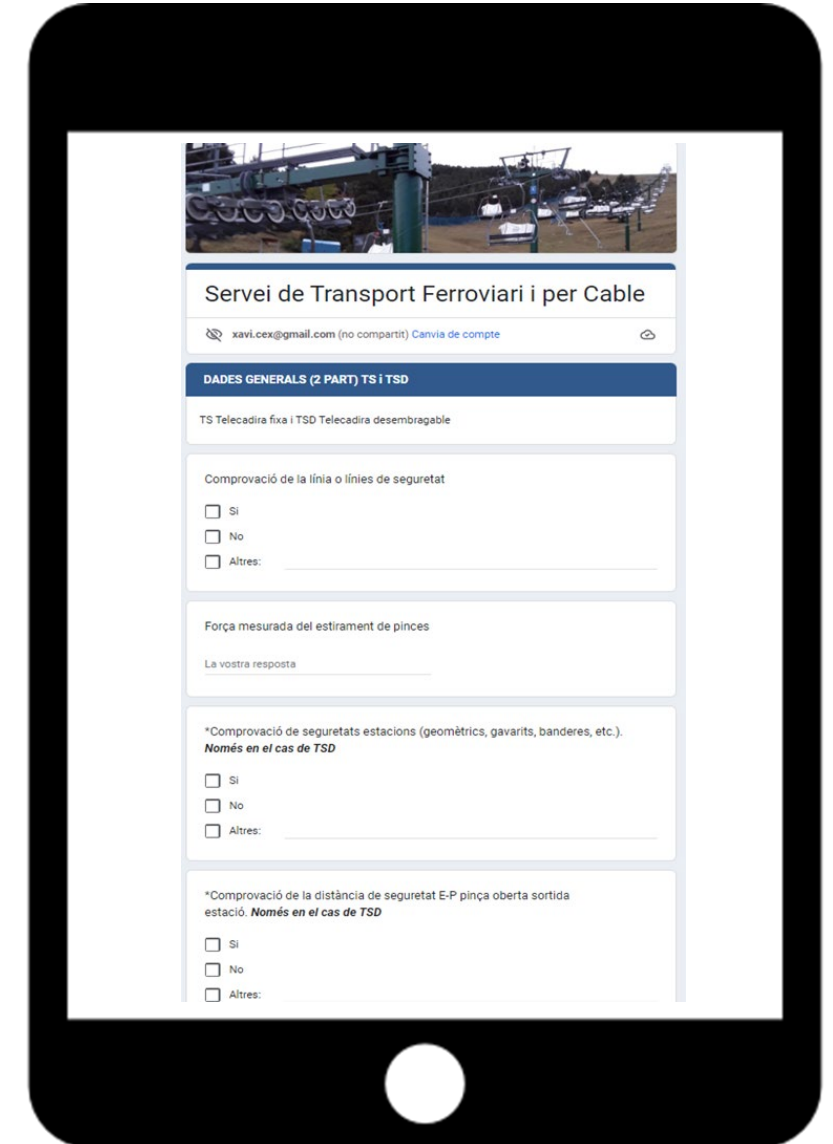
Servei de Transport Ferroviari i per Cable

xavi.cex@gmail.com (no compartit) Canvia de compte

DADES GENERALS (2 PART) TS i TSD

TS Telecadira fixa i TSD Telecadira desembragable

Comprovació de la línia o línies de seguretat

Si

No

Altres:

Força mesurada del estirament de pinces

La vostra resposta

*Comprovació de seguretats estacions (geomètrics, gavarits, banderes, etc.). ***Només en el cas de TSD***

Si

No

Altres:

*Comprovació de la distància de seguretat E-P pinça oberta sortida estació. ***Només en el cas de TSD***

Si

No

Altres: